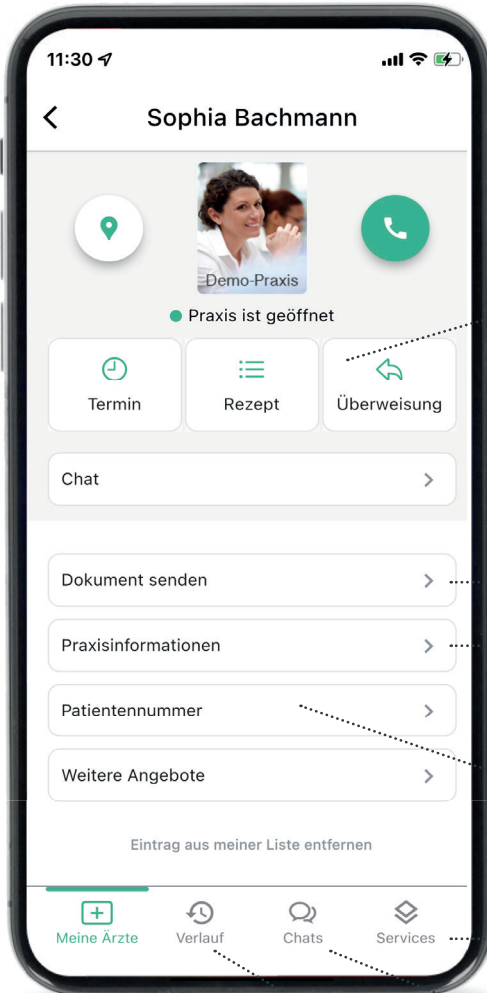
11:30

Sophia Bachmann

Demo-Praxis

Praxis ist geöffnet

Termin

Rezept

Überweisung

Chat

Dokument senden

Praxisinformationen

Patientennummer

Weitere Angebote

Eintrag aus meiner Liste entfernen

Meine Ärzte

Verlauf

Chats

Services